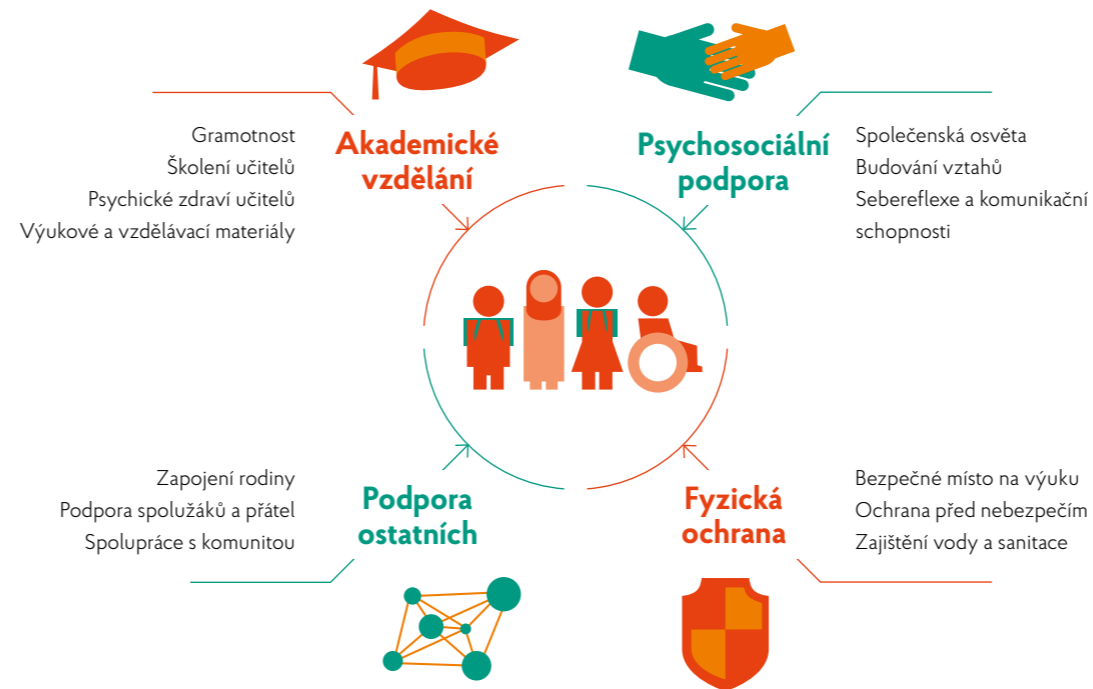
Gramotnost
Školení učitelů
Psychické zdraví učitelů
Výukové a vzdělávací materiály

Akademické vzdělání

Psychosociální podpora

Společenská osvěta
Budování vztahů
Sebereflexe a komunikační schopnosti

Zapojení rodiny
Podpora spolužáků a přátel
Spolupráce s komunitou

Podpora ostatních

Fyzická ochrana

Bezpečné místo na výuku
Ochrana před nebezpečím
Zajištění vody a sanitace